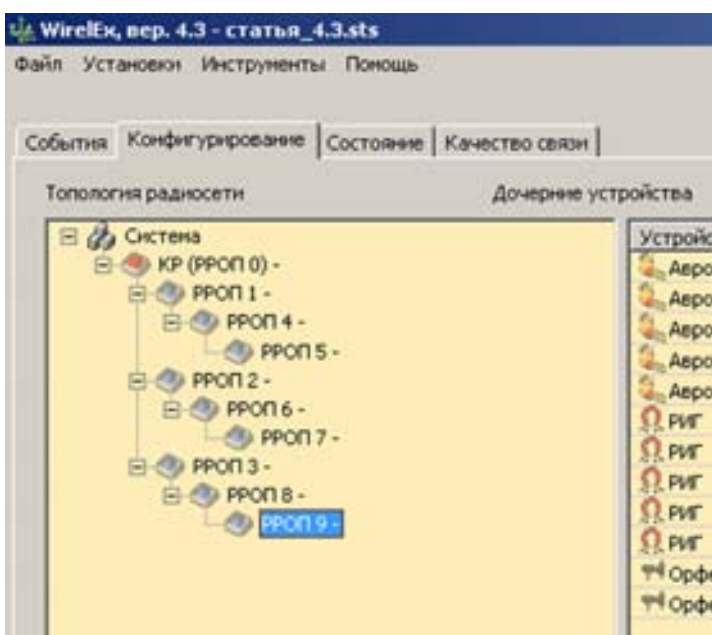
WirelEx, вер. 4.3 - статья_4.3.sts

Файл Установки Инструменты Помощь

События Конфигурирование Состояние Качество связи

Топология радиосети

Дочерние устройства

Система
КР (РРОП 0) -
РРОП 1 -
РРОП 4 -
РРОП 5 -
РРОП 2 -
РРОП 6 -
РРОП 7 -
РРОП 3 -
РРОП 8 -
РРОП 9 -

Устройс
Аэро
Аэро
Аэро
Аэро
Аэро
РИГ
РИГ
РИГ
РИГ
РИГ
Орф
Орф